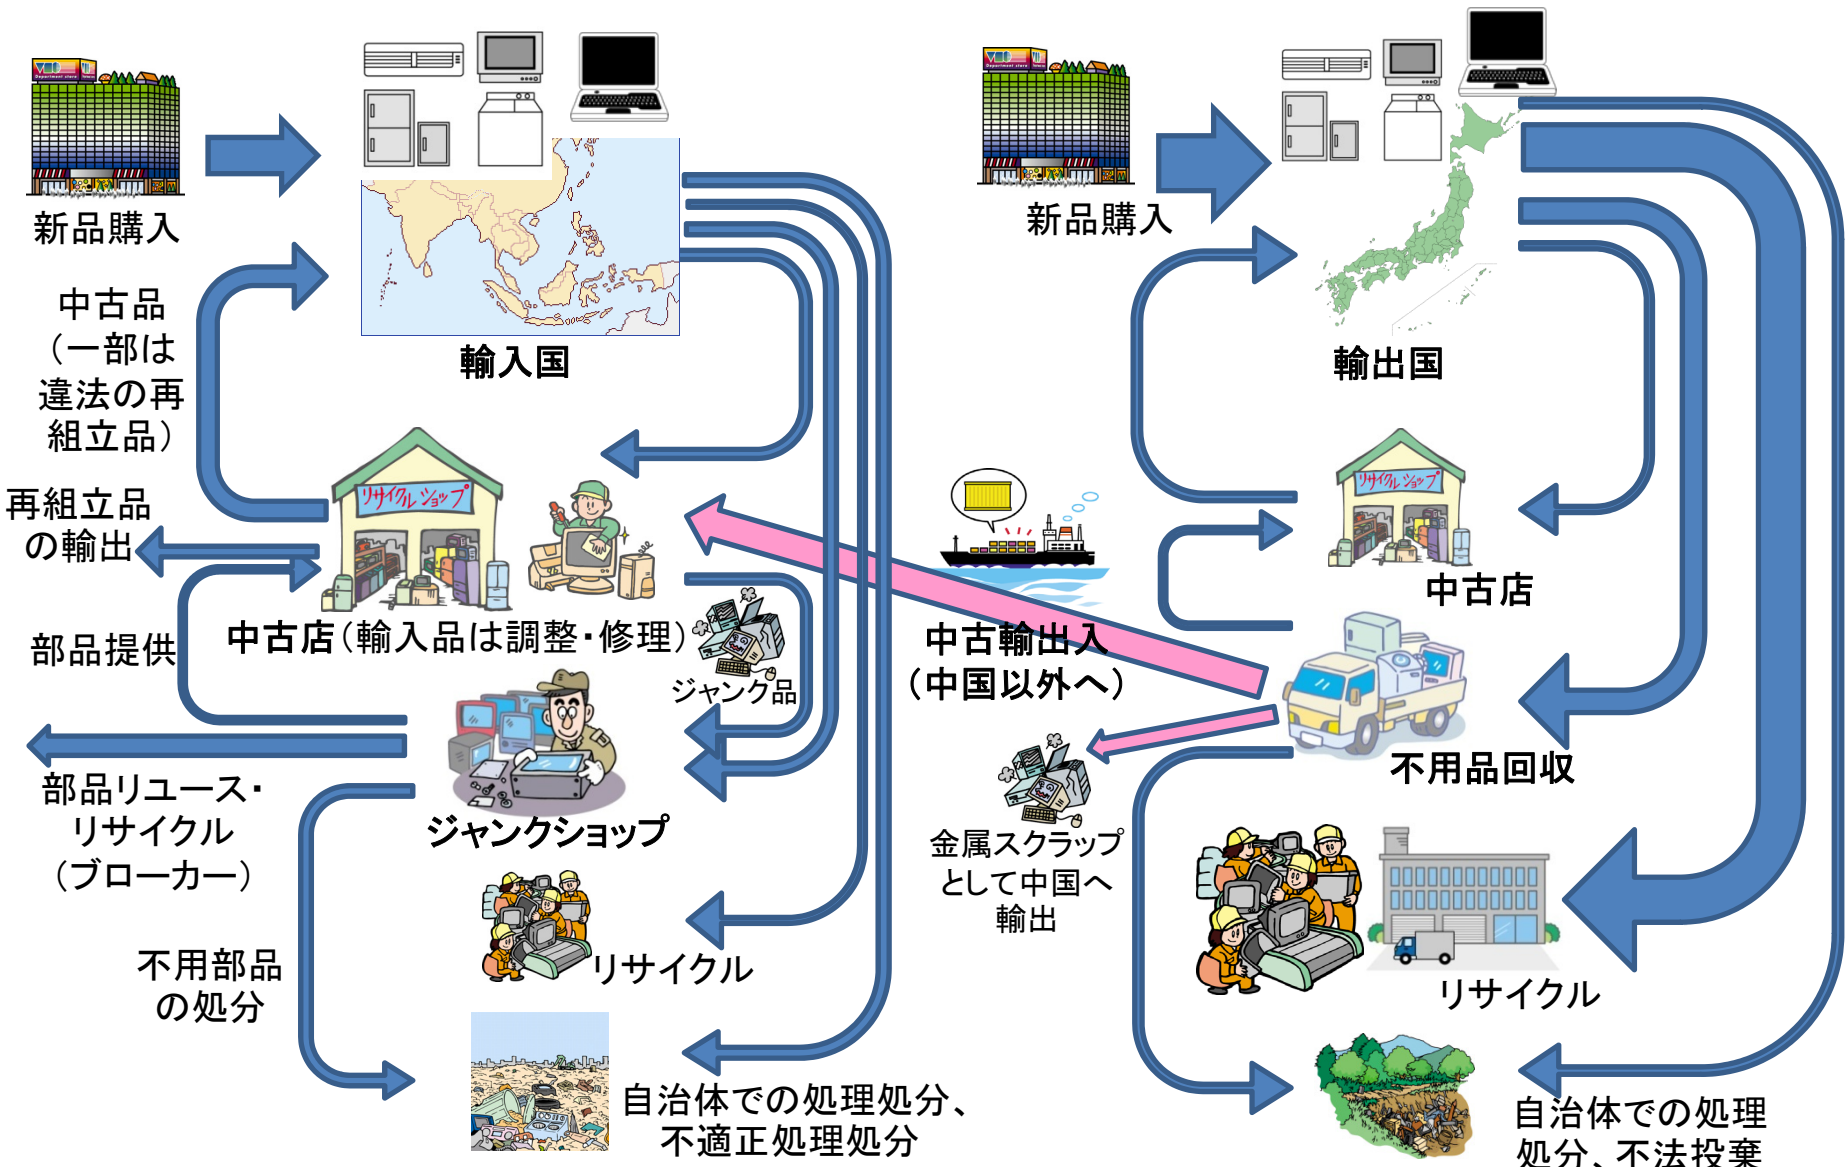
新品購入

中古品
（一部は
違法の再
組立品）

輸入国

再組立品
の輸出

リサイクルショップ

中古店（輸入品は調整・修理）

部品提供

ジャンク品

部品リユース・
リサイクル
（ブローカー）

ジャンクショップ

不用部品
の処分

リサイクル

自治体での処理処分、
不適正処理処分

新品購入

輸出国

リサイクルショップ

中古店

中古輸出入
（中国以外へ）

不用品回収

金属スクラップ
として中国へ
輸出

リサイクル

自治体での処理
処分、不法投棄